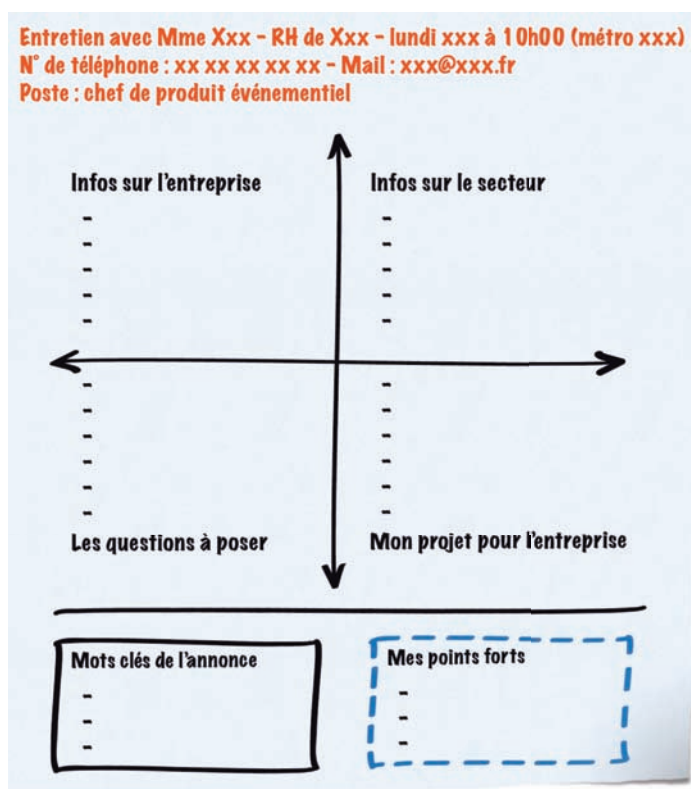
Entretien avec Mme Xxx - RH de Xxx - lundi xxx à 10h00 (métro xxx)
N° de téléphone : xx xx xx xx xx - Mail : xxx@xxx.fr
Poste : chef de produit événementiel

Infos sur l'entreprise
-
-
-
-
-

Infos sur le secteur
-
-
-
-
-

-
-
-
-
-
-
Les questions à poser

-
-
-
-
-
-
Mon projet pour l'entreprise

Mots clés de l'annonce
-
-
-

Mes points forts
-
-
-